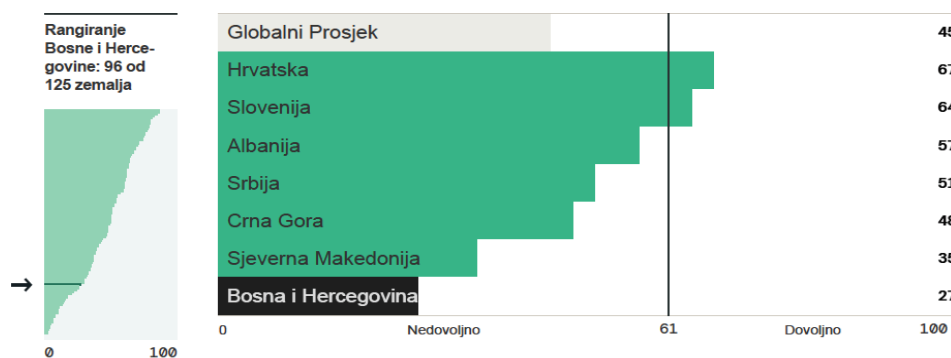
Rangiranje Bosne i Hercegovine: 96 od 125 zemalja

0 100

| | |
|---|---|
| Globalni Prosjek | 45 |
| Hrvatska | 67 |
| Slovenija | 64 |
| Albanija | 57 |
| Srbija | 51 |
| Crna Gora | 48 |
| Sjeverna Makedonija | 35 |
| Bosna i Hercegovina | 27 |

0 Nedovoljno 61 Dovoljno 100